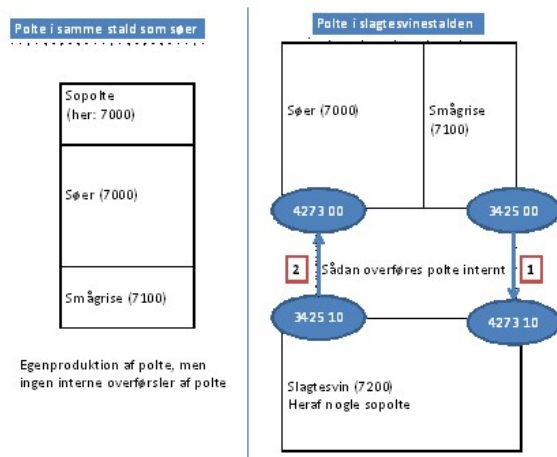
Polte i samme stald som søer

Sopolte
(her: 7000)

Søer (7000)

Smågrise (7100)

Egenproduktion af polte, men ingen interne overførsler af polte

Polte i slagtesvinestalden

Søer (7000)

Smågrise (7100)

4273 00

3425 00

2

Sådan overføres polte internt

1

3425 10

4273 10

Slagtesvin (7200)
Heraf nogle sopolte